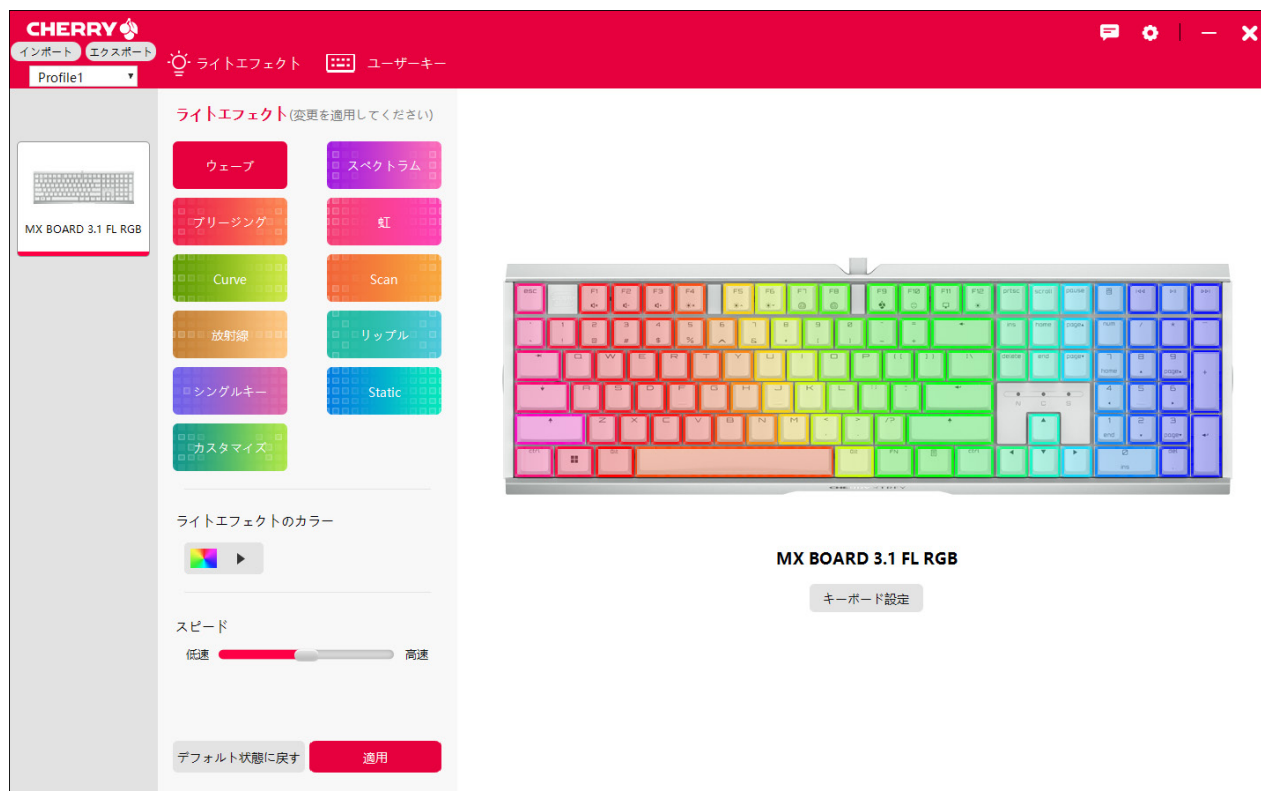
CHERRY

インポート エクスポート

Profile1

ライトエフェクト ユーザーキー

MX BOARD 3.1 FL RGB

ライトエフェクト(変更を適用してください)

ウェーブ
スペクトラム
ブリージング
虹
Curve
Scan
放射線
リップル
シングルキー
Static
カスタマイズ

ライトエフェクトのカラー

スピード

低速 高速

デフォルト状態に戻す
適用

MX BOARD 3.1 FL RGB

キーボード設定